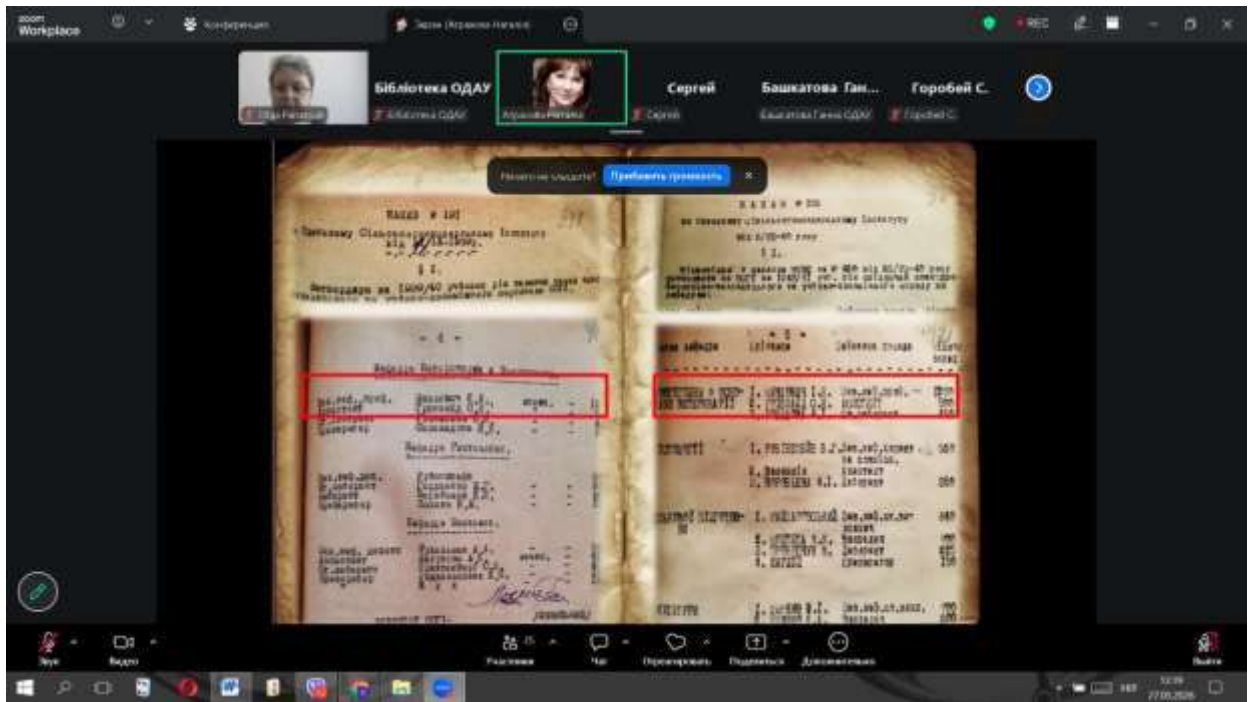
zoom Workplace

Конференция

Экран (Агракова Наталія)

REC

Бібліотека ОДАУ

Сергей

Башкатова Ган...

Горобей С.

Ольга Ратарай

Бібліотека ОДАУ

Агракова Наталія

Сергей

Башкатова Ганна ОДАУ

Горобей С.

Ничего не слышите?

Прибавить громкость

НАКАЗ # 10

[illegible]

§ 1.

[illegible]

- 4 -

Кафедра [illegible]

Кафедра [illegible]

Кафедра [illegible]

НАКАЗ # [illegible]

§ 1.

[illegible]

Звук

Видео

Участники

Чат

Реагировать

Поделиться

Дополнительно

Выйти

27.05.2026